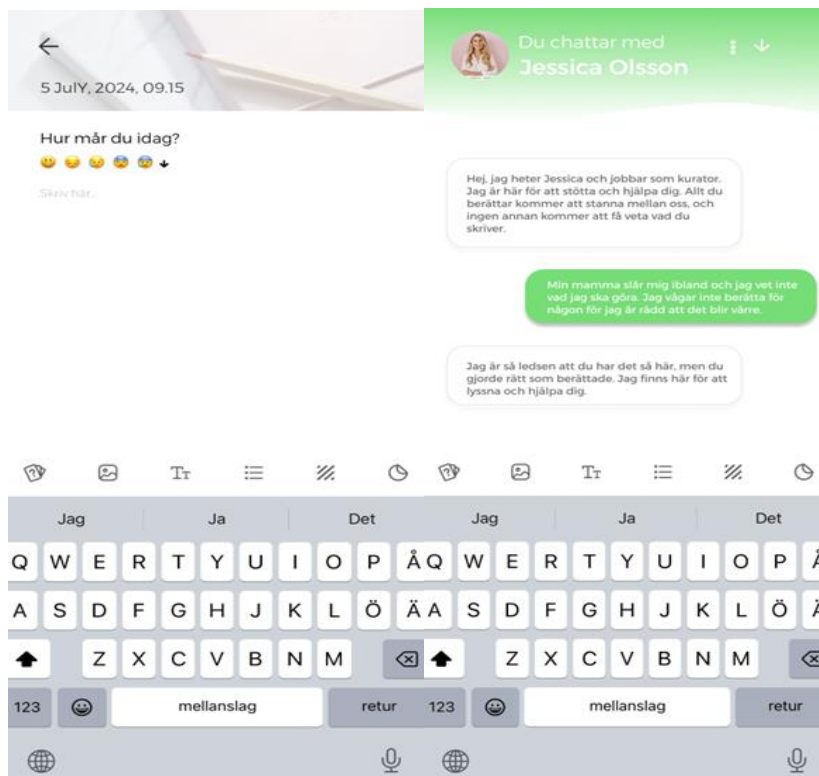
5 JulY, 2024, 09.15

Hur mår du idag?

Skriv här...

Du chattar med
Jessica Olsson

Hej, jag heter Jessica och jobbar som kurator. Jag är här för att stötta och hjälpa dig. Allt du berättar kommer att stanna mellan oss, och ingen annan kommer att få veta vad du skriver.

Min mamma slår mig ibland och jag vet inte vad jag ska göra. Jag vågar inte berätta för någon för jag är rädd att det blir värre.

Jag är så ledsen att du har det så här, men du gjorde rätt som berättade. Jag finns här för att lyssna och hjälpa dig.

Jag Ja Det
Q W E R T Y U I O P Å
A S D F G H J K L Ö Ä
Z X C V B N M
123 mellanslag retur

Jag Ja Det
Q W E R T Y U I O P Å
A S D F G H J K L Ö Ä
Z X C V B N M
123 mellanslag retur